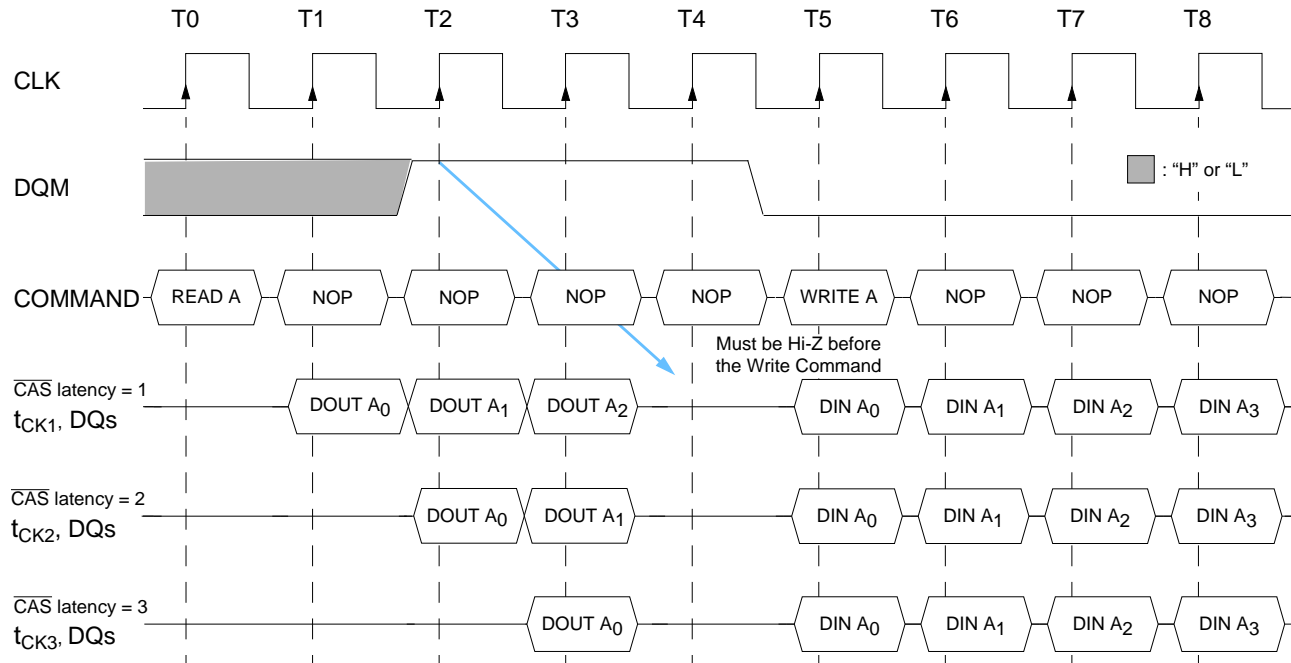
T0 T1 T2 T3 T4 T5 T6 T7 T8

CLK

DQM

: "H" or "L"

COMMAND

READ A NOP NOP NOP NOP WRITE A NOP NOP NOP

Must be Hi-Z before the Write Command

$\overline{CAS}$ latency = 1
$t_{CK1}$, DQs

DOUT $A_0$ DOUT $A_1$ DOUT $A_2$ DIN $A_0$ DIN $A_1$ DIN $A_2$ DIN $A_3$

$\overline{CAS}$ latency = 2
$t_{CK2}$, DQs

DOUT $A_0$ DOUT $A_1$ DIN $A_0$ DIN $A_1$ DIN $A_2$ DIN $A_3$

$\overline{CAS}$ latency = 3
$t_{CK3}$, DQs

DOUT $A_0$ DIN $A_0$ DIN $A_1$ DIN $A_2$ DIN $A_3$